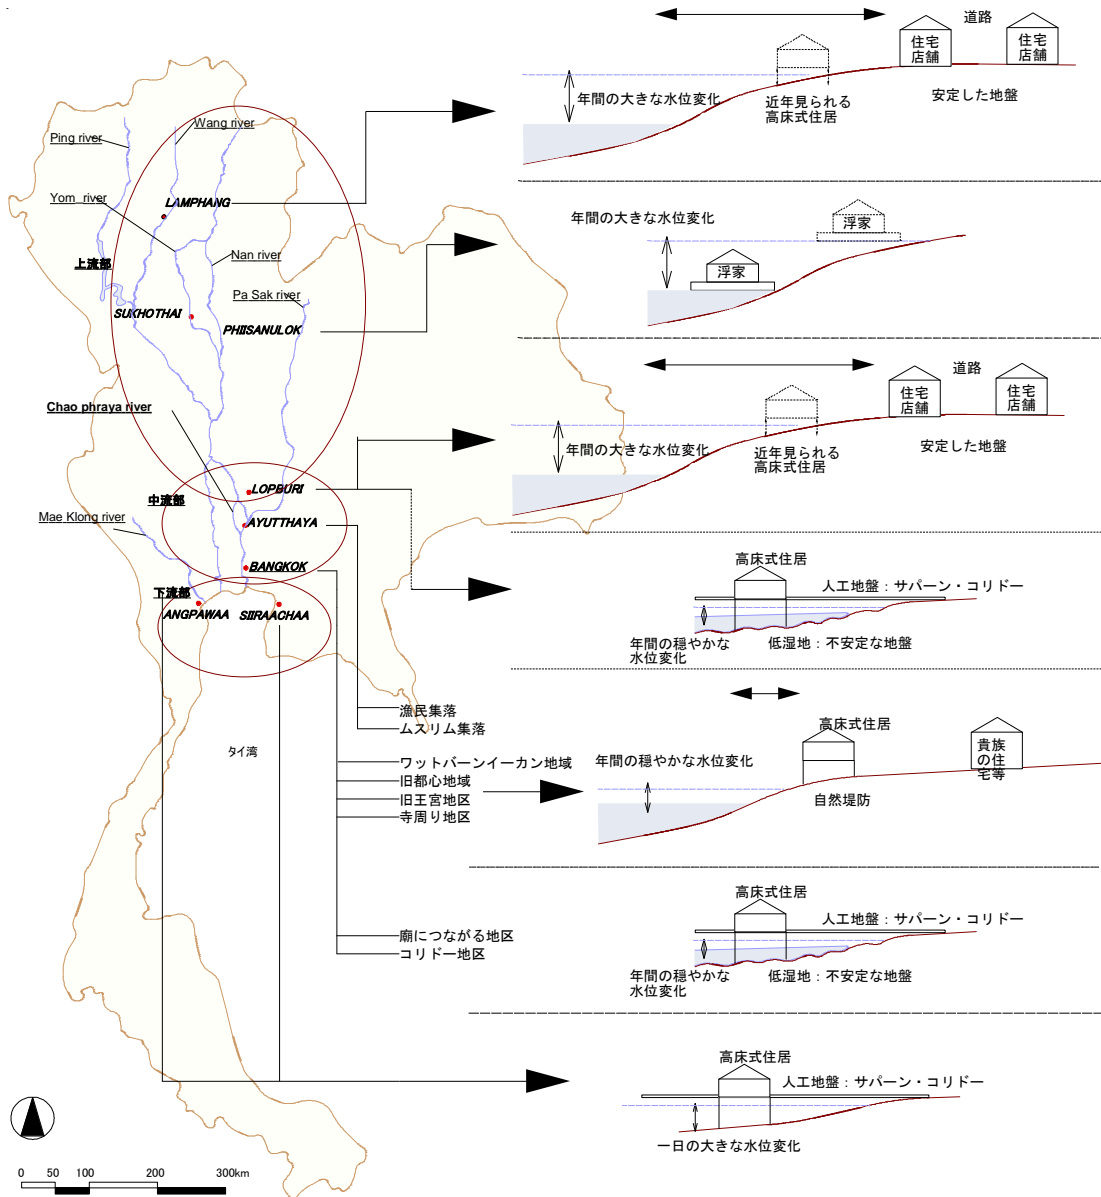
Ping river
Wang river
Yom river
LAMPHANG
上流部
Nan river
Pa Sak river
SUKHOTHAI
PHIISANULOK
Chao phraya river
中流部
LOPBURI
AYUTTHAYA
Mae Klong river
BANGKOK
下流部
ANGPAWAA
SIIRAACHAA
タイ湾

0 50 100 200 300km

道路
住宅店舗
住宅店舗
年間の大きな水位変化
近年見られる高床式住居
安定した地盤

年間の大きな水位変化
浮家
浮家

道路
住宅店舗
住宅店舗
年間の大きな水位変化
近年見られる高床式住居
安定した地盤

高床式住居
人工地盤：サパーン・コリドー
年間の穏やかな水位変化
低湿地：不安定な地盤

漁民集落
ムスリム集落

高床式住居
貴族の住宅等
年間の穏やかな水位変化
自然堤防
ワットバーンイーカン地域
旧都心地域
旧王宮地区
寺周り地区

高床式住居
人工地盤：サパーン・コリドー
年間の穏やかな水位変化
低湿地：不安定な地盤
廟につながる地区
コリドー地区

高床式住居
人工地盤：サパーン・コリドー
一日の大きな水位変化